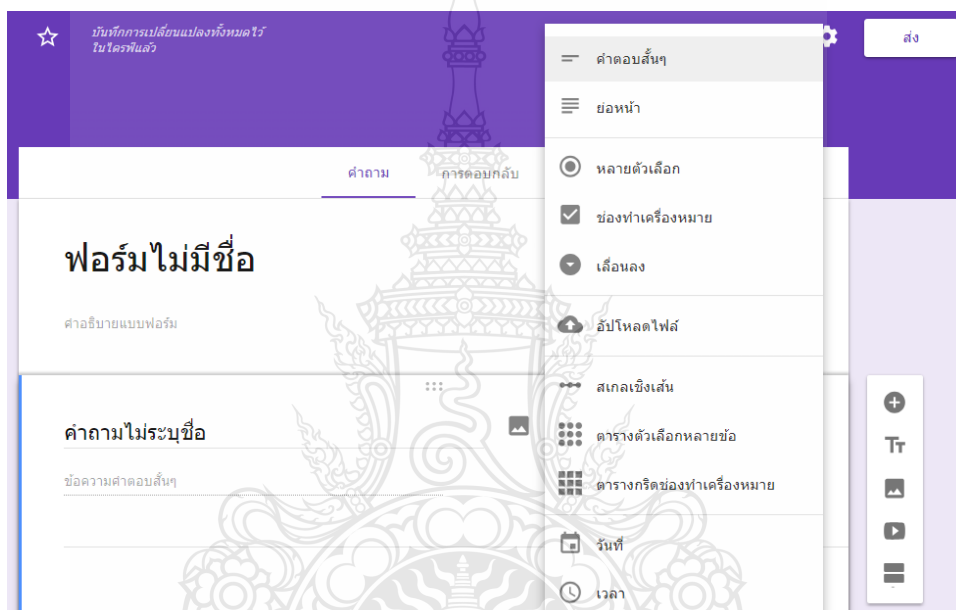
บันทึกการเปลี่ยนแปลงทั้งหมดไว้ในไดรฟ์แล้ว

ส่ง

คำถาม การตอบกลับ

ฟอร์มไม่มีชื่อ

คำอธิบายแบบฟอร์ม

คำถามไม่ระบุชื่อ

ข้อความคำตอบสั้นๆ

คำตอบสั้นๆ
ย่อหน้า
หลายตัวเลือก
ช่องทำเครื่องหมาย
เลื่อนลง
อัปโหลดไฟล์
สเกลเชิงเส้น
ตารางตัวเลือกหลายข้อ
ตารางกริดช่องทำเครื่องหมาย
วันที่
เวลา